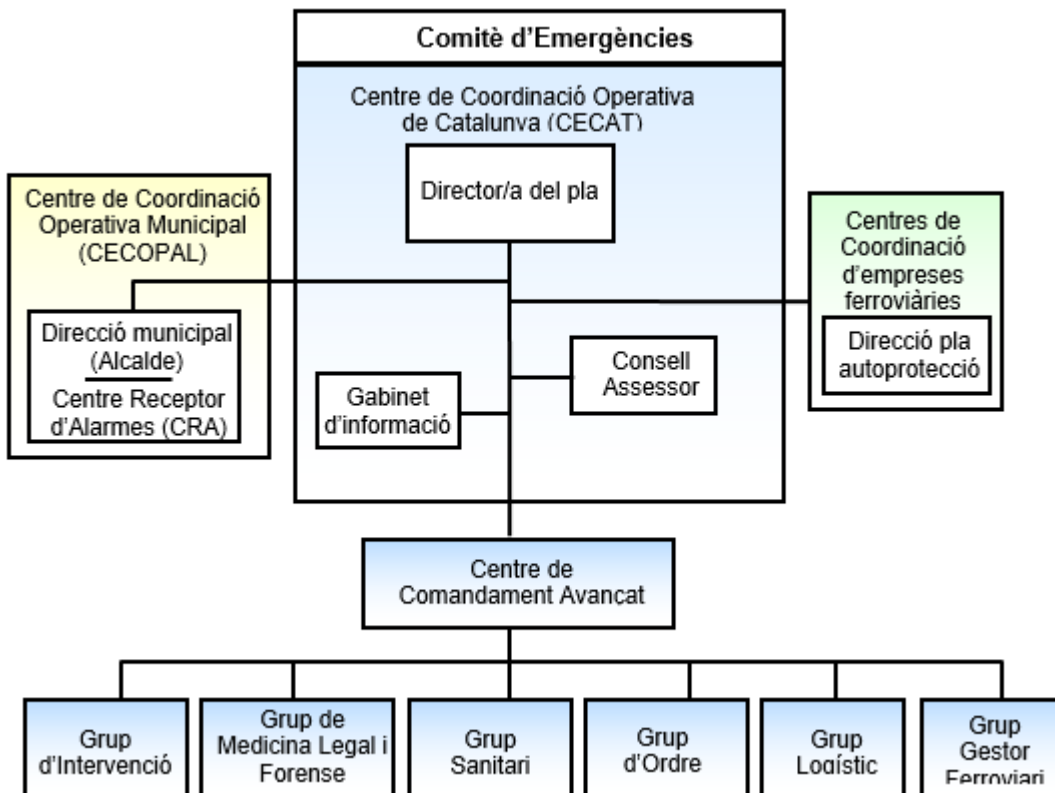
Comitè d'Emergències

Centre de Coordinació Operativa de Catalunya (CECAT)

Director/a del pla

Centre de Coordinació Operativa Municipal (CECOPAL)

Direcció municipal (Alcalde)

Centre Receptor d'Alarmes (CRA)

Centres de Coordinació d'empreses ferroviàries

Direcció pla autoprotecció

Consell Assessor

Gabinet d'informació

Centre de Comandament Avançat

Grup d'Intervenció

Grup de Medicina Legal i Forense

Grup Sanitari

Grup d'Ordre

Grup Logístic

Grup Gestor Ferroviari